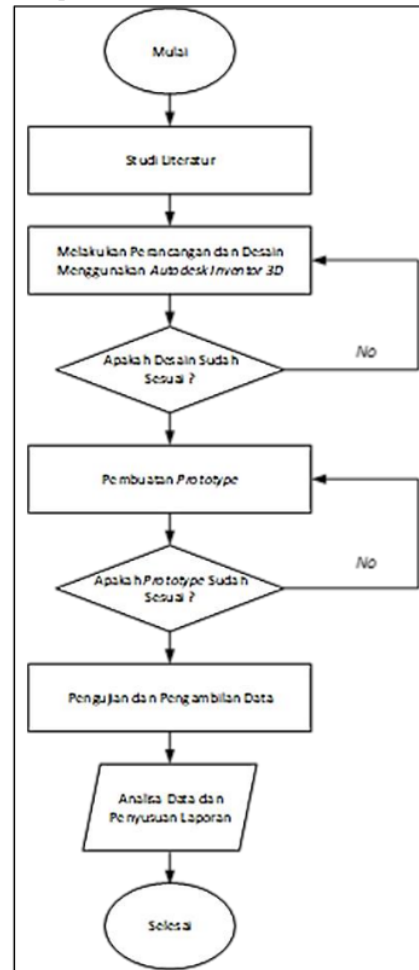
Mulai

Studi Literatur

Melakukan Perancangan dan Desain Menggunakan Autodesk Inventor 3D

Apakah Desain Sudah Sesuai ?

No

Pembuatan Prototype

Apakah Prototype Sudah Sesuai ?

No

Pengujian dan Pengambilan Data

Analisa Data dan Penyusunan Laporan

Selesai